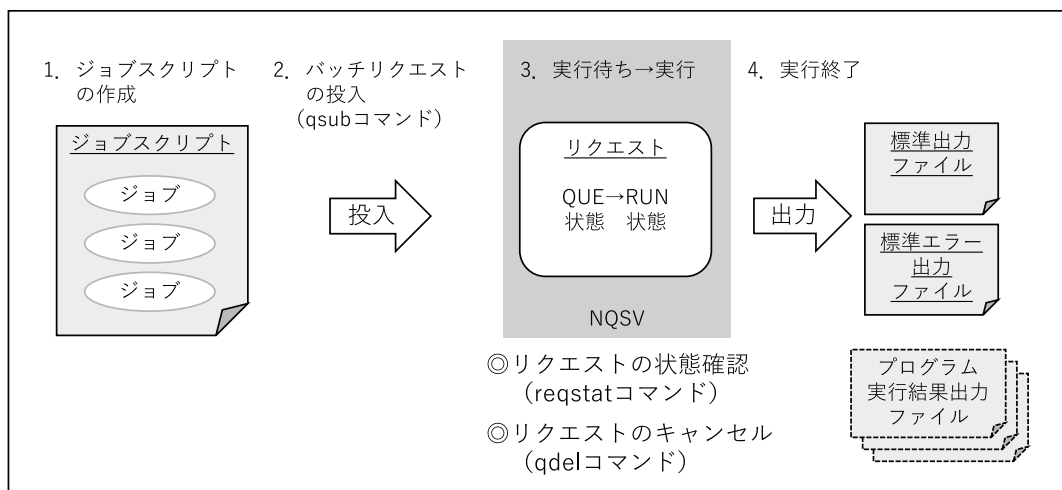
1. ジョブスクリプトの作成

2. バッチリクエストの投入（qsubコマンド）

3. 実行待ち→実行

4. 実行終了

ジョブスクリプト

ジョブ

ジョブ

ジョブ

投入

リクエスト

QUE→RUN
状態　状態

NQSV

出力

標準出力ファイル

標準エラー出力ファイル

◎リクエストの状態確認（reqstatコマンド）

◎リクエストのキャンセル（qdelコマンド）

プログラム実行結果出力ファイル